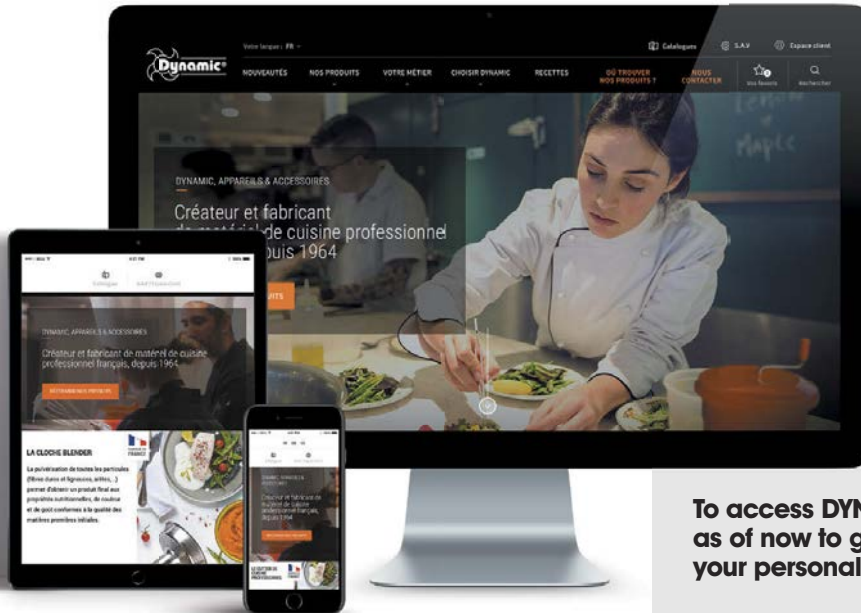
Votre langue : FR

Catalogues

S.A.V

Espace client

Dynamic

NOUVEAUTÉS

NOS PRODUITS

VOTRE MÉTIER

CHOISIR DYNAMIC

RECETTES

OÙ TROUVER NOS PRODUITS ?

NOUS CONTACTER

Vos favoris

Rechercher

DYNAMIC, APPAREILS & ACCESSOIRES

Créateur et fabricant de matériel de cuisine professionnel depuis 1964

Catalogues

DYNAMIC, APPAREILS & ACCESSOIRES

Créateur et fabricant de matériel de cuisine professionnel français, depuis 1964

LA CLOCHE BLENDER

La pulvérisation de toutes les particules (fibres dures et ligneuses, arêtes,...) permet d'obtenir un produit final aux propriétés nutritionnelles, de couleur et de goût conformes à la qualité des matières premières initiales.

FRANCE

DYNAMIC, APPAREILS & ACCESSOIRES

Créateur et fabricant de matériel de cuisine professionnel français, depuis 1964

To access DYN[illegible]
as of now to g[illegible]
your personal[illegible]